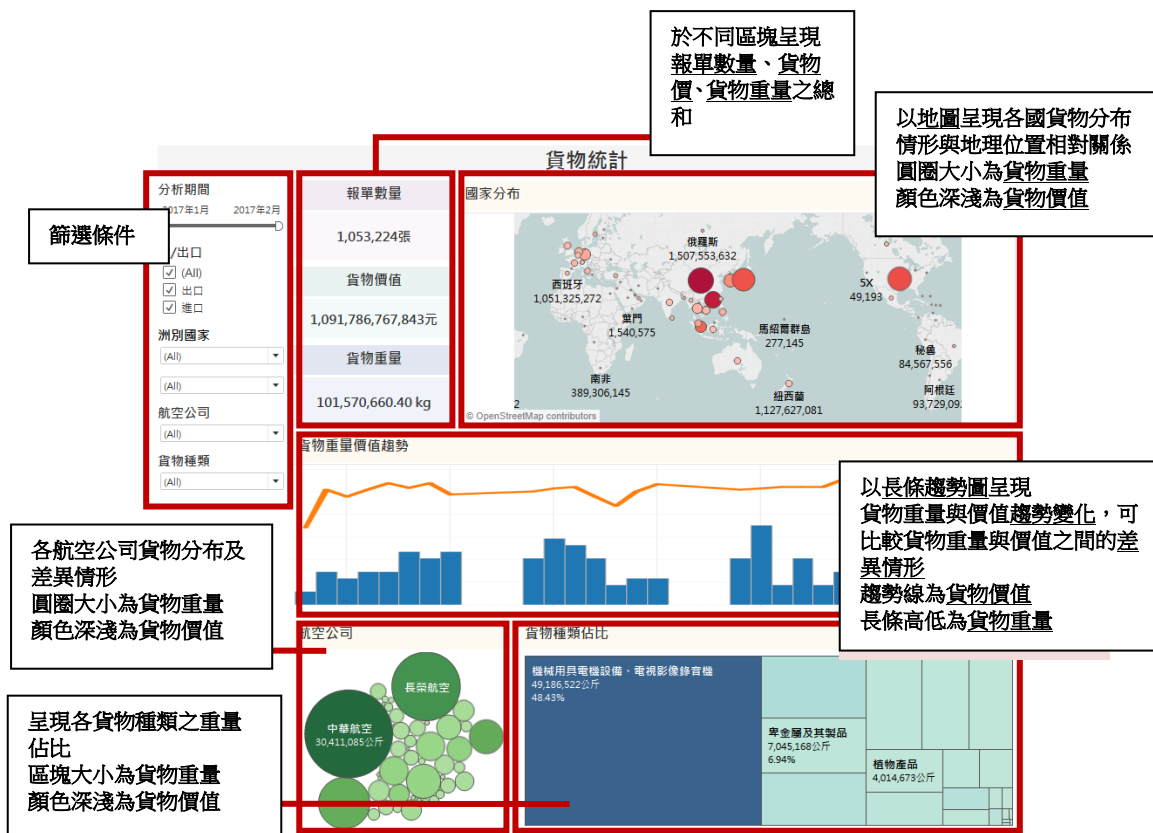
於不同區塊呈現報單數量、貨物價、貨物重量之總和

以地圖呈現各國貨物分布情形與地理位置相對關係
圓圈大小為貨物重量
顏色深淺為貨物價值

貨物統計

分析期間
2017年1月 2017年2月

篩選條件

/出口
(All)
出口
進口

洲別國家
(All)
(All)

航空公司
(All)

貨物種類
(All)

報單數量
1,053,224張

貨物價值
1,091,786,767,843元

貨物重量
101,570,660.40 kg

國家分布
俄羅斯
1,507,553,632
西班牙
1,051,325,272
葉門
1,540,575
馬紹爾群島
277,145
5X
49,193
秘魯
84,567,556
南非
389,306,145
紐西蘭
1,127,627,081
阿根廷
93,729,09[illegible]
2
© OpenStreetMap contributors

貨物重量價值趨勢

以長條趨勢圖呈現貨物重量與價值趨勢變化，可比較貨物重量與價值之間的差異情形
趨勢線為貨物價值
長條高低為貨物重量

各航空公司貨物分布及差異情形
圓圈大小為貨物重量
顏色深淺為貨物價值

航空公司
長榮航空
中華航空
30,411,085公斤

貨物種類佔比
機械用具電機設備、電視影像錄音機
49,186,522公斤
48.43%
卑金屬及其製品
7,045,168公斤
6.94%
植物產品
4,014,673公斤

呈現各貨物種類之重量佔比
區塊大小為貨物重量
顏色深淺為貨物價值